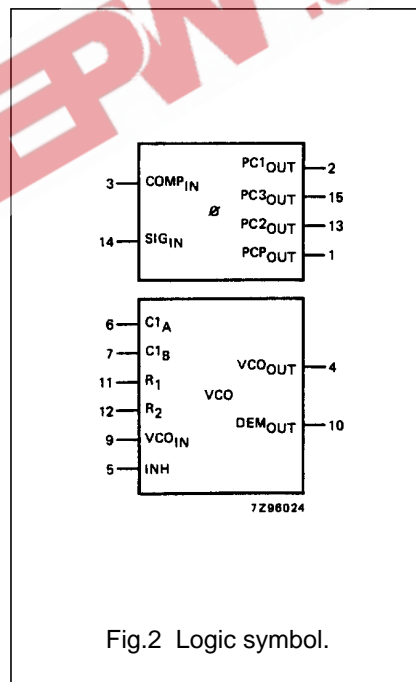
EPW

3 COMP$_{IN}$
14 SIG$_{IN}$
ø
PC1$_{OUT}$ 2
PC3$_{OUT}$ 15
PC2$_{OUT}$ 13
PCP$_{OUT}$ 1

6 C1$_{A}$
7 C1$_{B}$
11 R$_{1}$
12 R$_{2}$
9 VCO$_{IN}$
5 INH
VCO
VCO$_{OUT}$ 4
DEM$_{OUT}$ 10

7Z96024

Fig.2 Logic symbol.